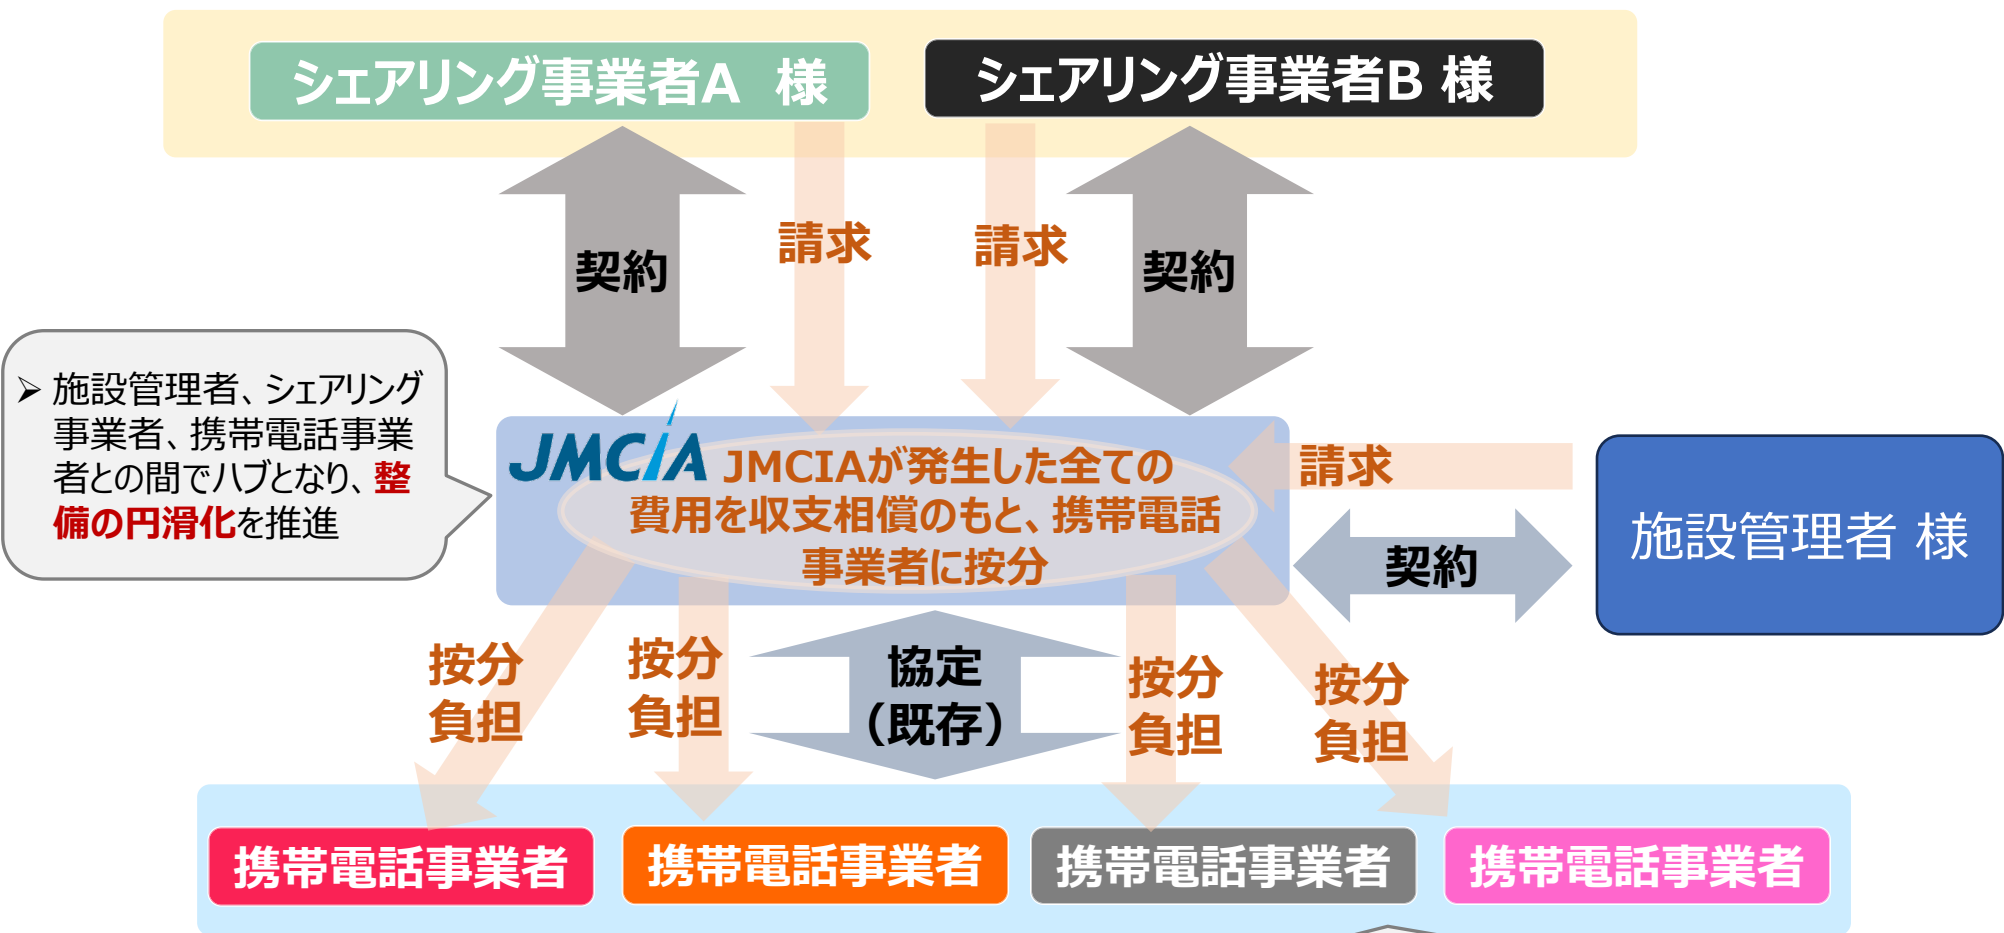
シェアリング事業者A　様

シェアリング事業者B 様

契約

請求

請求

契約

➢ 施設管理者、シェアリング事業者、携帯電話事業者との間でハブとなり、整備の円滑化を推進

JMCIA

JMCIAが発生した全ての費用を収支相償のもと、携帯電話事業者に按分

請求

契約

施設管理者 様

按分負担

按分負担

協定（既存）

按分負担

按分負担

携帯電話事業者

携帯電話事業者

携帯電話事業者

携帯電話事業者